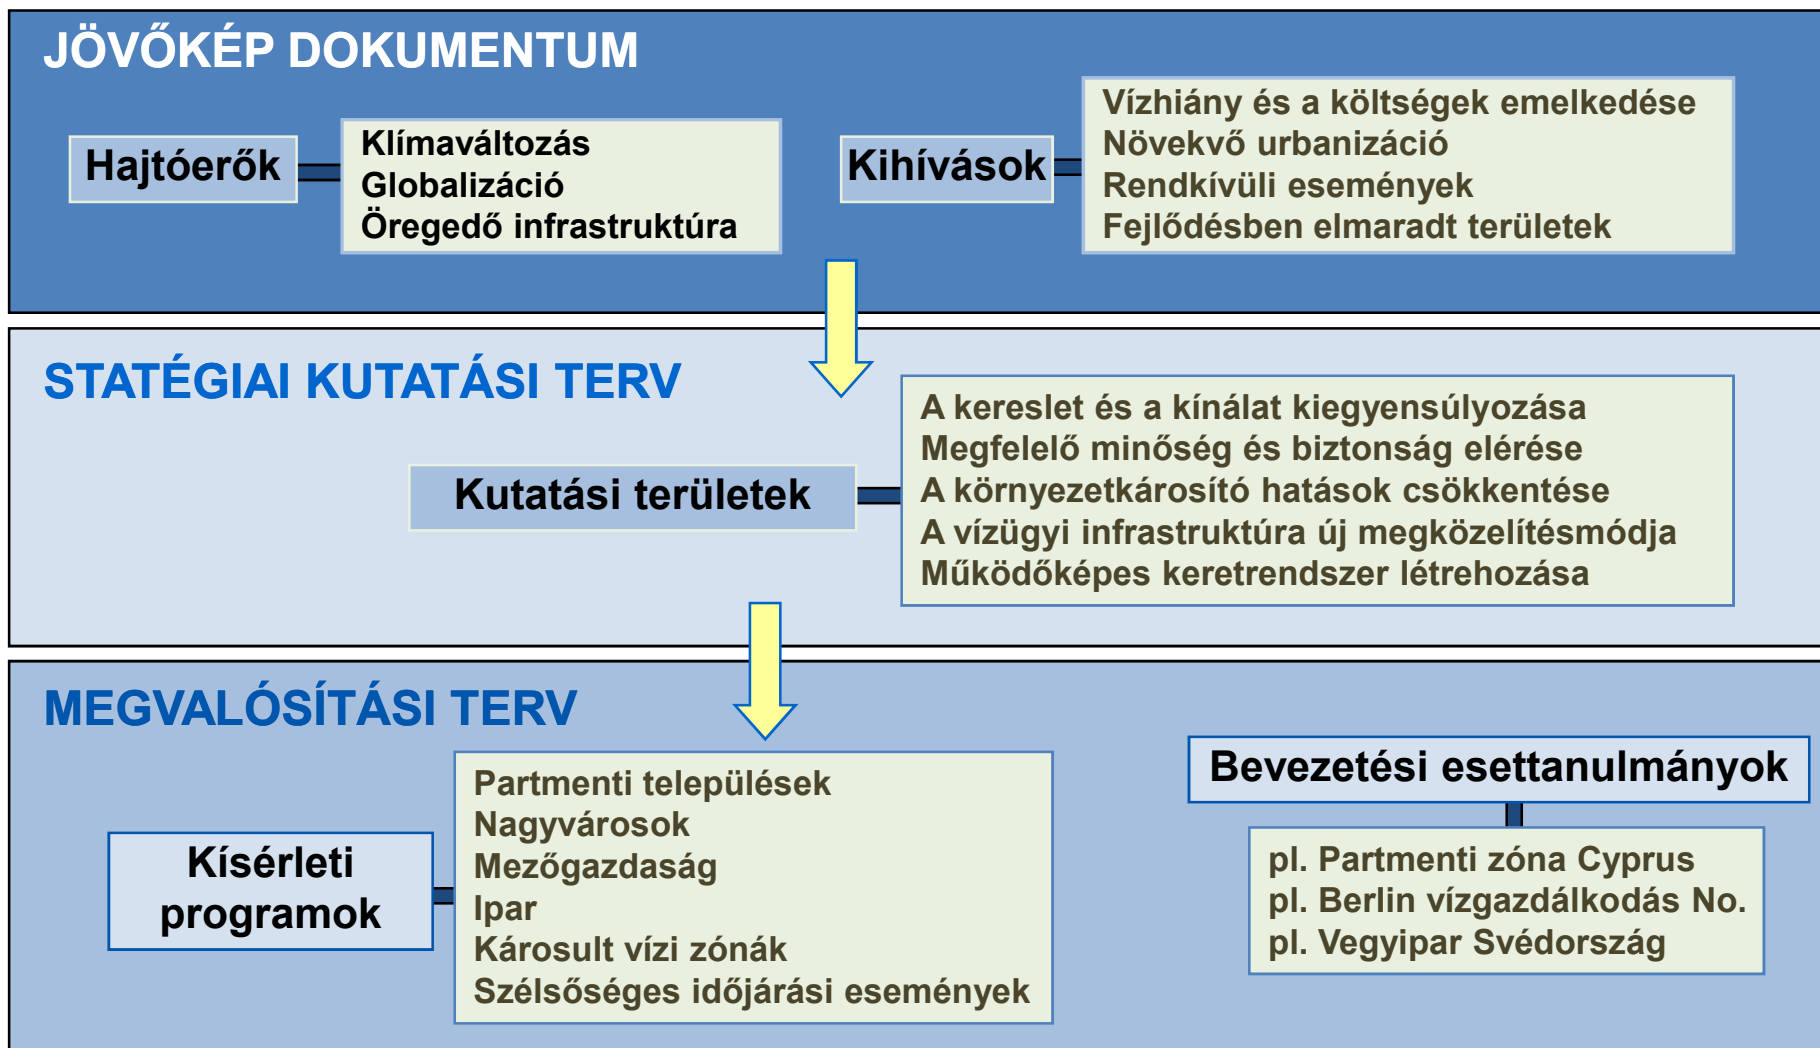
JÖVŐKÉP DOKUMENTUM

Hajtóerők

Klímaváltozás
Globalizáció
Öregedő infrastruktúra

Kihívások

Vízhiány és a költségek emelkedése
Növekvő urbanizáció
Rendkívüli események
Fejlődésben elmaradt területek

STATÉGIAI KUTATÁSI TERV

Kutatási területek

A kereslet és a kínálat kiegyensúlyozása
Megfelelő minőség és biztonság elérése
A környezetkárosító hatások csökkentése
A vízügyi infrastruktúra új megközelítésmódja
Működőképes keretrendszer létrehozása

MEGVALÓSÍTÁSI TERV

Kísérleti programok

Partmenti települések
Nagyvárosok
Mezőgazdaság
Ipar
Károsult vízi zónák
Szélsőséges időjárási események

Bevezetési esettanulmányok

pl. Partmenti zóna Cyprus
pl. Berlin vízgazdálkodás No.
pl. Vegyipar Svédország